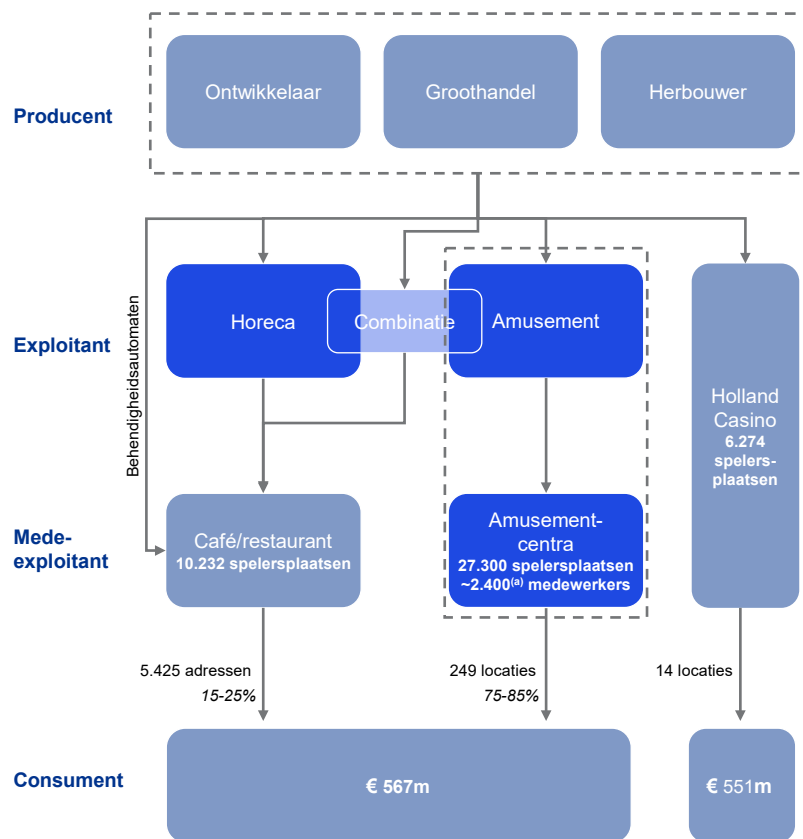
Producent

Ontwikkelaar

Groothandel

Herbouwer

Behendigheidsautomaten

Exploitant

Horeca

Combinatie

Amusement

Holland Casino
6.274 spelersplaatsen

Mede-exploitant

Café/restaurant
10.232 spelersplaatsen

Amusement-centra
27.300 spelersplaatsen
~2.400$^{(a)}$ medewerkers

5.425 adressen
15-25%

249 locaties
75-85%

14 locaties

Consument

€ 567m

€ 551m